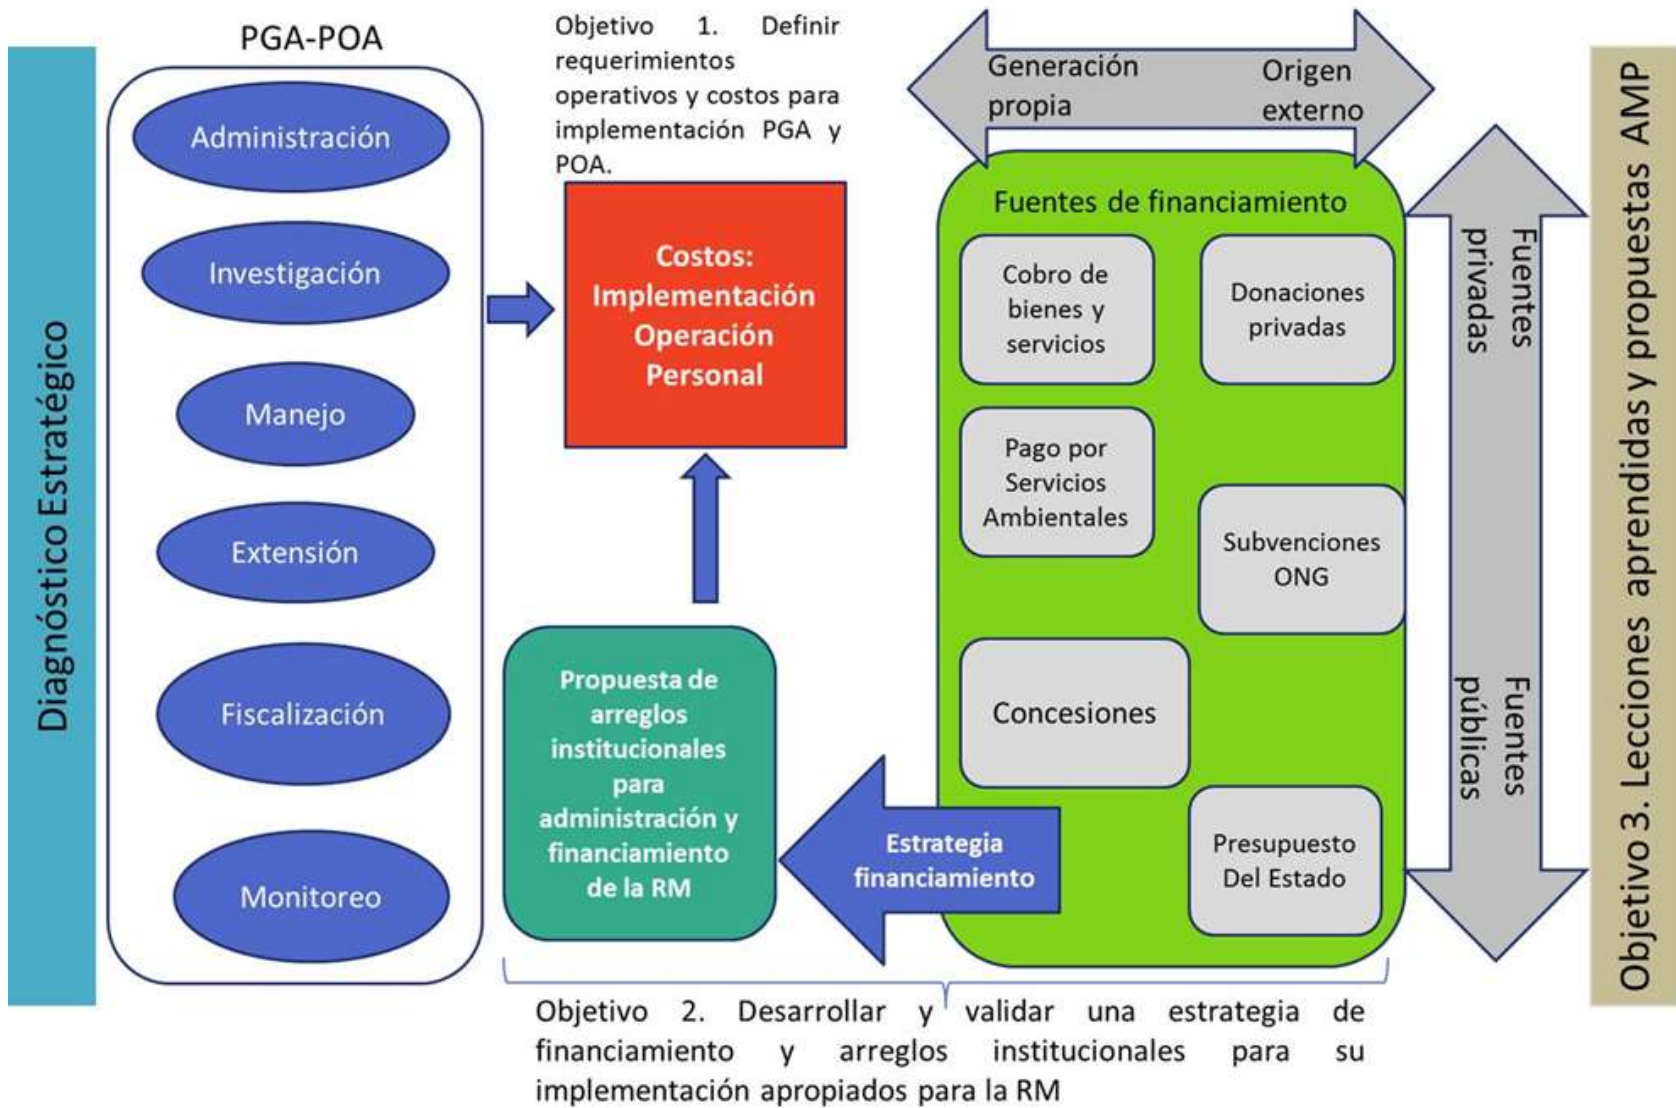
Diagnóstico Estratégico

PGA-POA

Administración

Investigación

Manejo

Extensión

Fiscalización

Monitoreo

Objetivo 1. Definir requerimientos operativos y costos para implementación PGA y POA.

Costos: Implementación Operación Personal

Generación propia

Origen externo

Fuentes de financiamiento

Cobro de bienes y servicios

Donaciones privadas

Pago por Servicios Ambientales

Subvenciones ONG

Concesiones

Presupuesto Del Estado

Fuentes privadas

Fuentes públicas

Propuesta de arreglos institucionales para administración y financiamiento de la RM

Estrategia financiamiento

Objetivo 2. Desarrollar y validar una estrategia de financiamiento y arreglos institucionales para su implementación apropiados para la RM

Objetivo 3. Lecciones aprendidas y propuestas AMP